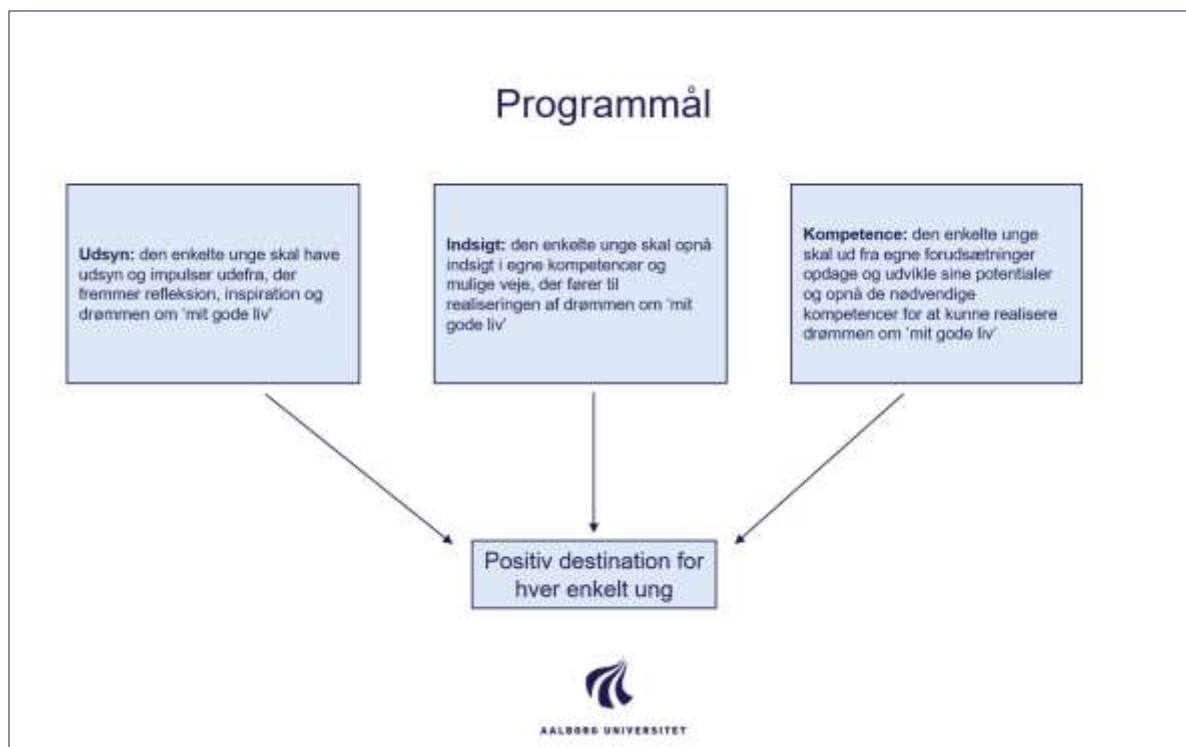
Programmål

**Udsyn:** den enkelte unge skal have udsyn og impulser udefra, der fremmer refleksion, inspiration og drømmen om 'mit gode liv'

**Indsigt:** den enkelte unge skal opnå indsigt i egne kompetencer og mulige veje, der fører til realiseringen af drømmen om 'mit gode liv'

**Kompetence:** den enkelte unge skal ud fra egne forudsætninger opdage og udvikle sine potentialer og opnå de nødvendige kompetencer for at kunne realisere drømmen om 'mit gode liv'

Positiv destination for hver enkelt ung

AALBORG UNIVERSITET